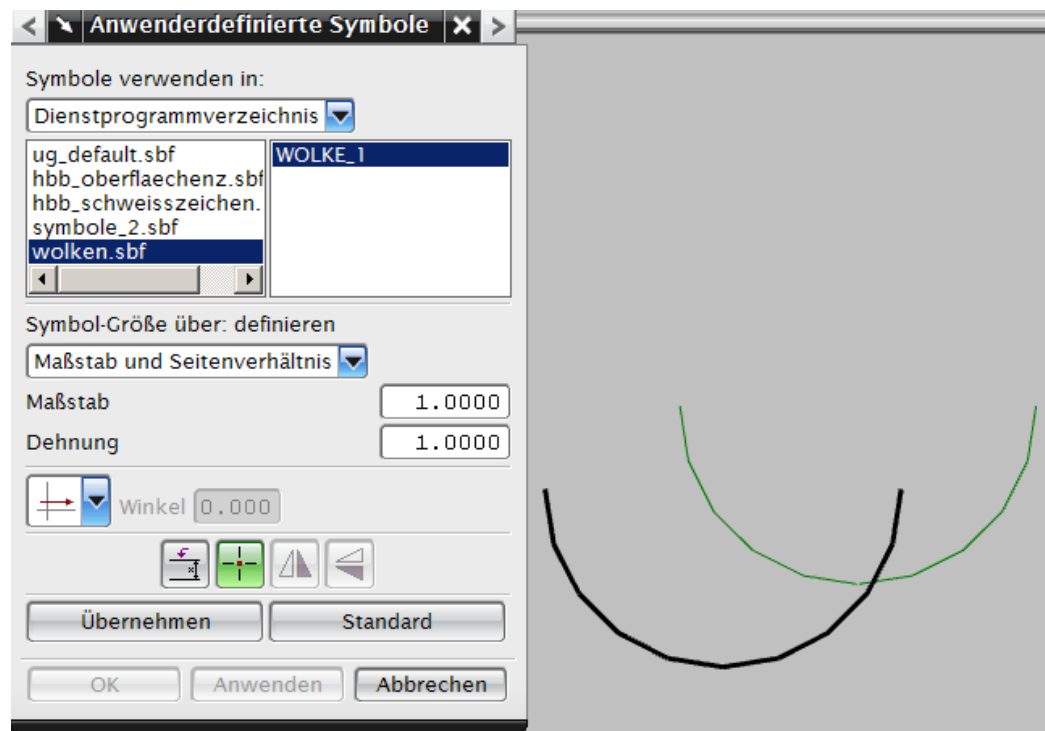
Anwenderdefinierte Symbole

Symbole verwenden in:

Dienstprogrammverzeichnis

ug_default.sbf
hbb_oberflaechenz.sbf
hbb_schweisszeichen.
symbole_2.sbf
wolken.sbf

WOLKE_1

Symbol-Größe über: definieren

Maßstab und Seitenverhältnis

Maßstab 1.0000

Dehnung 1.0000

Winkel 0.000

Übernehmen

Standard

OK

Anwenden

Abbrechen